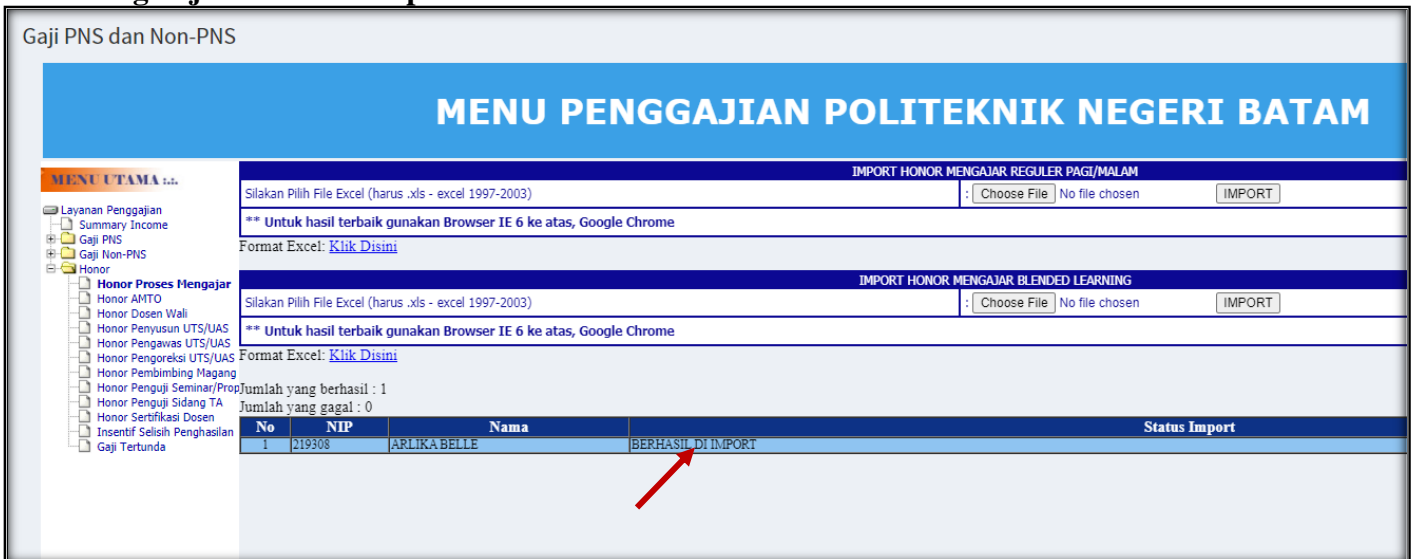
Gaji PNS dan Non-PNS

MENU PENGGAJIAN POLITEKNIK NEGERI BATAM

MENU UTAMA

Layanan Penggajian
Summary Income
Gaji PNS
Gaji Non-PNS
Honor
Honor Proses Mengajar
Honor AMTO
Honor Dosen Wali
Honor Penyusun UTS/UAS
Honor Pengawas UTS/UAS
Honor Pengoreksi UTS/UAS
Honor Pembimbing Magang
Honor Penguji Seminar/Prop
Honor Penguji Sidang TA
Honor Sertifikasi Dosen
Insentif Selisih Penghasilan
Gaji Tertunda

IMPORT HONOR MENGAJAR REGULER PAGI/MALAM

Silakan Pilih File Excel (harus .xls - excel 1997-2003) : Choose File No file chosen IMPORT

** Untuk hasil terbaik gunakan Browser IE 6 ke atas, Google Chrome

Format Excel: Klik Disini

IMPORT HONOR MENGAJAR BLENDED LEARNING

Silakan Pilih File Excel (harus .xls - excel 1997-2003) : Choose File No file chosen IMPORT

** Untuk hasil terbaik gunakan Browser IE 6 ke atas, Google Chrome

Format Excel: Klik Disini

Jumlah yang berhasil : 1
Jumlah yang gagal : 0

| No | NIP | Nama | Status Import |
|---|---|---|---|
| 1 | 219308 | ARLIKA BELLE | BERHASIL DI IMPORT |